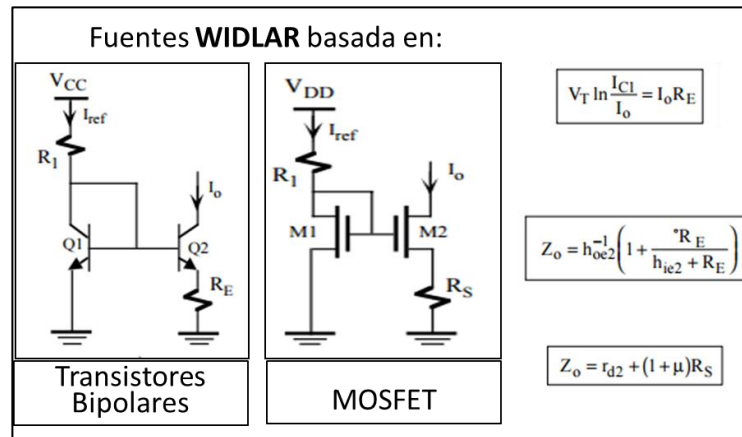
Fuentes **WIDLAR** basada en:

$V_{CC}$
$I_{ref}$
$R_1$
$I_o$
Q1
Q2
$R_E$

$V_{DD}$
$I_{ref}$
$R_1$
$I_o$
M1
M2
$R_S$

$V_T \ln \frac{I_{C1}}{I_o} = I_o R_E$

$Z_o = h_{oe2}^{-1}\left(1 + \frac{{}^{*}R_E}{h_{ie2} + R_E}\right)$

$Z_o = r_{d2} + (1+\mu)R_S$

Transistores Bipolares

MOSFET